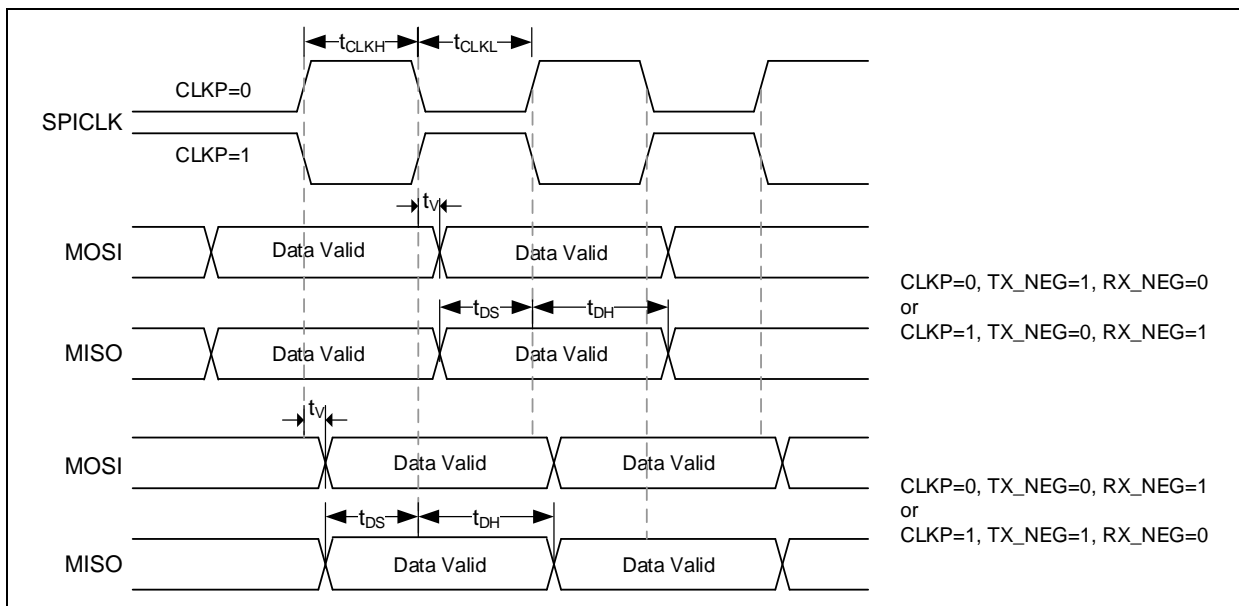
$t_{CLKH}$ $t_{CLKL}$

CLKP=0

SPICLK

CLKP=1

$t_V$

MOSI Data Valid Data Valid

$t_{DS}$ $t_{DH}$

MISO Data Valid Data Valid

CLKP=0, TX_NEG=1, RX_NEG=0
or
CLKP=1, TX_NEG=0, RX_NEG=1

$t_V$

MOSI Data Valid Data Valid

$t_{DS}$ $t_{DH}$

MISO Data Valid Data Valid

CLKP=0, TX_NEG=0, RX_NEG=1
or
CLKP=1, TX_NEG=1, RX_NEG=0